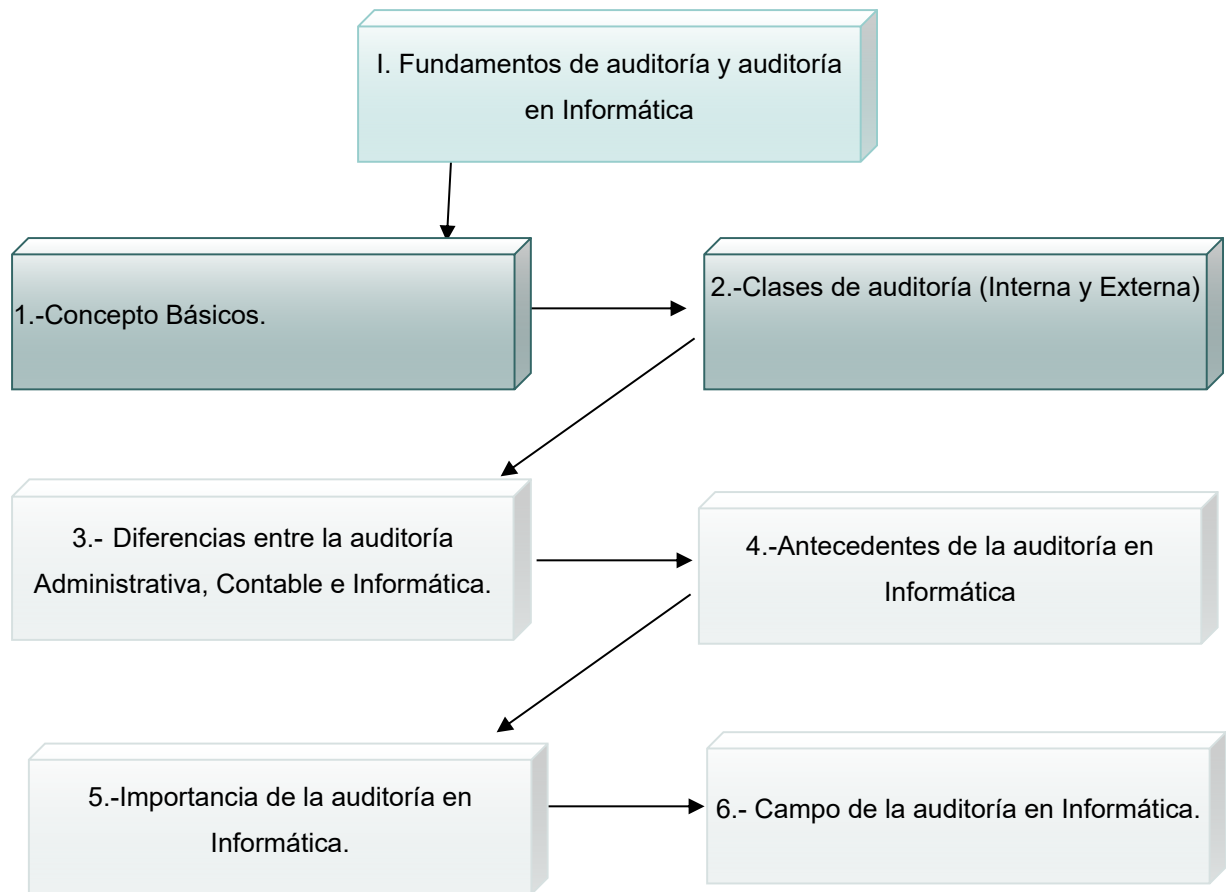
I. Fundamentos de auditoría y auditoría en Informática

1.-Concepto Básicos.

2.-Clases de auditoría (Interna y Externa)

3.- Diferencias entre la auditoría Administrativa, Contable e Informática.

4.-Antecedentes de la auditoría en Informática

5.-Importancia de la auditoría en Informática.

6.- Campo de la auditoría en Informática.